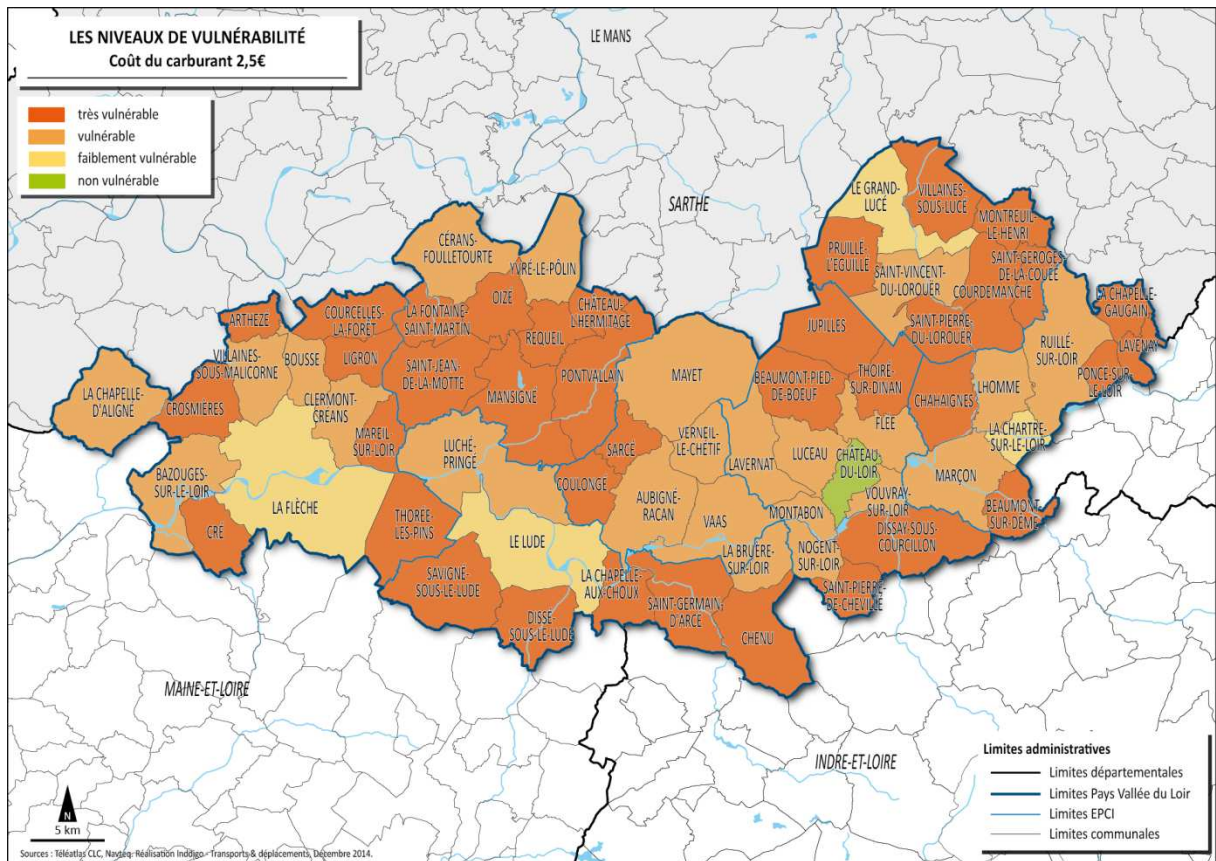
LES NIVEAUX DE VULNÉRABILITÉ
Coût du carburant 2,5€

très vulnérable
vulnérable
faiblement vulnérable
non vulnérable

LE MANS

SARTHE

LE GRAND-LUCÉ
VILLAINES-SOUS-LUCÉ
MONTREUIL-LE-HENRI
PRUILLÉ-L'EGUILLÉ
SAINT-GEROGES-DE-LA-COUÉE
SAINT-VINCENT-DU-LOROUER
COURDEMANCHE
LA CHAPELLE-GAUGAIN
CÉRANS-FOULLETOURTE
YVRÉ-LE-PÔLIN
OIZE
CHATEAU-L'HERMITAGE
ARTHEZE
COURCELLES-LA-FORET
LA FONTAINE-SAINT-MARTIN
REQUEIL
JUPILLES
SAINT-PIERRE-DU-LOROUER
RUILLÉ-SUR-LOIR
LAVENAY
VILLAINES-SOUS-MALICORNE
BOUSSE
LIGRON
SAINT-JEAN-DE-LA-MOTTE
PONTVALLAIN
MAYET
BEAUMONT-PIED-DE-BOEUF
THOIRE-SUR-DINAN
LHOMME
PONCE-SUR-LE-LOIR
LA CHAPELLE-D'ALIGNE
CROSMIERES
CLERMONT-CREANS
MANSIGNÉ
CHAHAIGNES
MAREIL-SUR-LOIR
LUCHÉ-PRINGÉ
SARCE
VERNEIL-LE-CHÉTIF
FLEE
LA CHARTRE-SUR-LE-LOIR
LAVERNAT
LUCEAU
CHATEAU-DU-LOIR
BAZOUGES-SUR-LE-LOIR
MARÇON
LA FLÈCHE
COULONGE
AUBIGNÉ-RACAN
VOUVRAY-SUR-LOIR
BEAUMONT-SUR-DEME
THOREE-LES-PINS
CRE
LE LUDE
VAAS
MONTABON
DISSAY-SOUS-COURCILLON
LA BRUERE-SUR-LOIR
NOGENT-SUR-LOIR
SAVIGNÉ-SOUS-LE-LUDE
LA CHAPELLE-AUX-CHOUX
SAINT-GERMAIN-D'ARCE
SAINT-PIERRE-DE-CHEVILLE
DISSE-SOUS-LE-LUDE
CHENU

MAINE-ET-LOIRE

INDRE-ET-LOIRE

Limites administratives
Limites départementales
Limites Pays Vallée du Loir
Limites EPCI
Limites communales

N
5 km

Sources : Téléatlas CLC, Navteq. Réalisation Indiggo - Transports & déplacements, Décembre 2014.